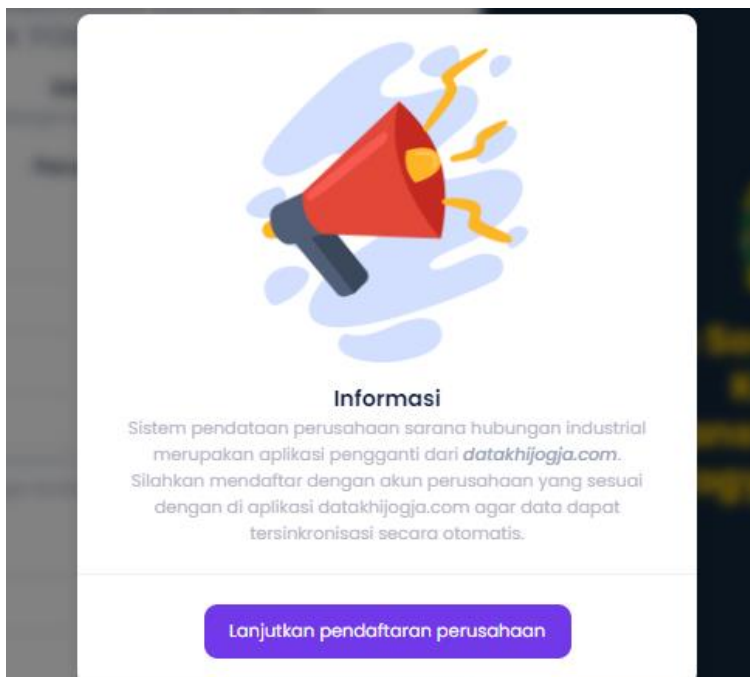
Informasi

Sistem pendataan perusahaan sarana hubungan industrial merupakan aplikasi pengganti dari ***datakhijogja.com***. Silahkan mendaftar dengan akun perusahaan yang sesuai dengan di aplikasi datakhijogja.com agar data dapat tersinkronisasi secara otomatis.

Lanjutkan pendaftaran perusahaan